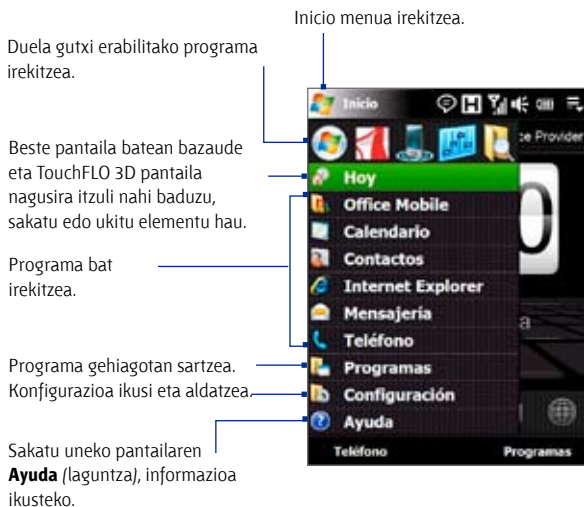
Inicio menua irekitzea.

Duela gutxi erabilitako programa irekitzea.

Beste pantaila batean bazaude eta TouchFLO 3D pantaila nagusira itzuli nahi baduzu, sakatu edo ukitu elementu hau.

Programa bat irekitzea.

Programa gehiagotan sartzea.

Konfigurazioa ikusi eta aldatzea.

Sakatu uneko pantailaren **Ayuda** (laguntza), informazioa ikusteko.

Inicio

ce Provider

Hoy
Office Mobile
Calendario
Contactos
Internet Explorer
Mensajería
Teléfono
Programas
Configuración
Ayuda

Teléfono
Programas